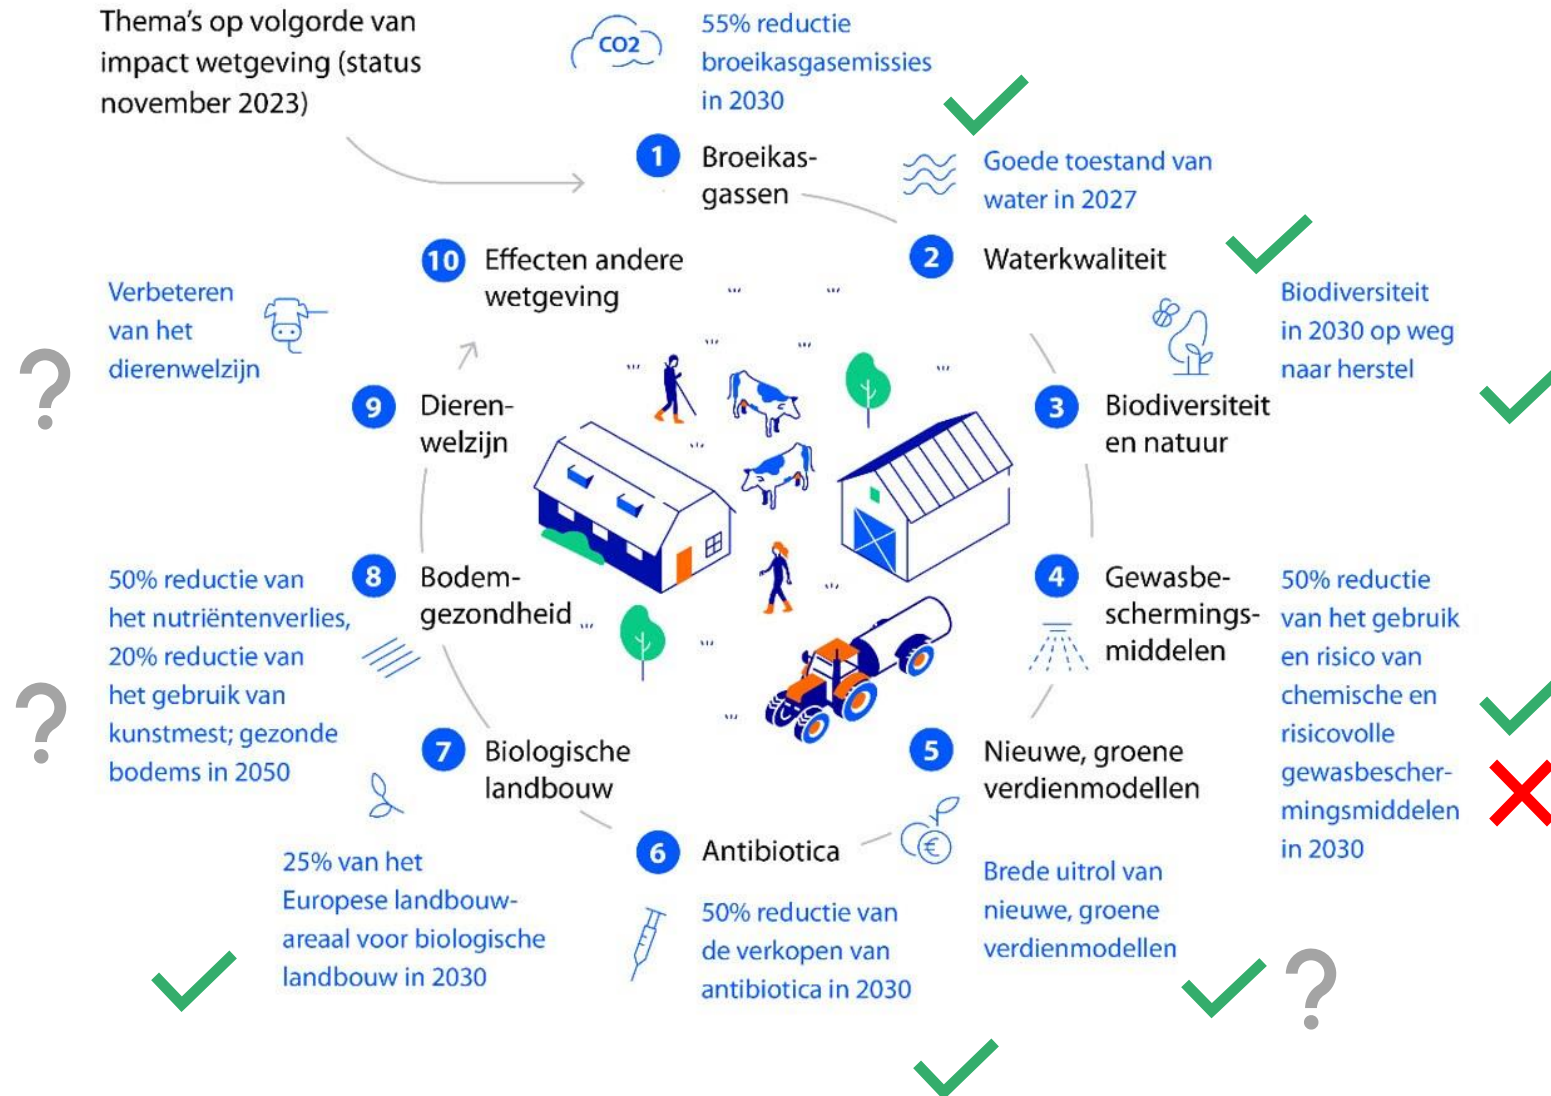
Thema's op volgorde van impact wetgeving (status november 2023)

CO2

55% reductie broeikasgasemissies in 2030

1 Broeikasgassen

Goede toestand van water in 2027

2 Waterkwaliteit

Biodiversiteit in 2030 op weg naar herstel

3 Biodiversiteit en natuur

4 Gewasbeschermingsmiddelen

50% reductie van het gebruik en risico van chemische en risicovolle gewasbeschermingsmiddelen in 2030

5 Nieuwe, groene verdienmodellen

Brede uitrol van nieuwe, groene verdienmodellen

6 Antibiotica

50% reductie van de verkopen van antibiotica in 2030

7 Biologische landbouw

25% van het Europese landbouwareaal voor biologische landbouw in 2030

8 Bodemgezondheid

50% reductie van het nutriëntenverlies, 20% reductie van het gebruik van kunstmest; gezonde bodems in 2050

9 Dierenwelzijn

Verbeteren van het dierenwelzijn

10 Effecten andere wetgeving

?
?
?